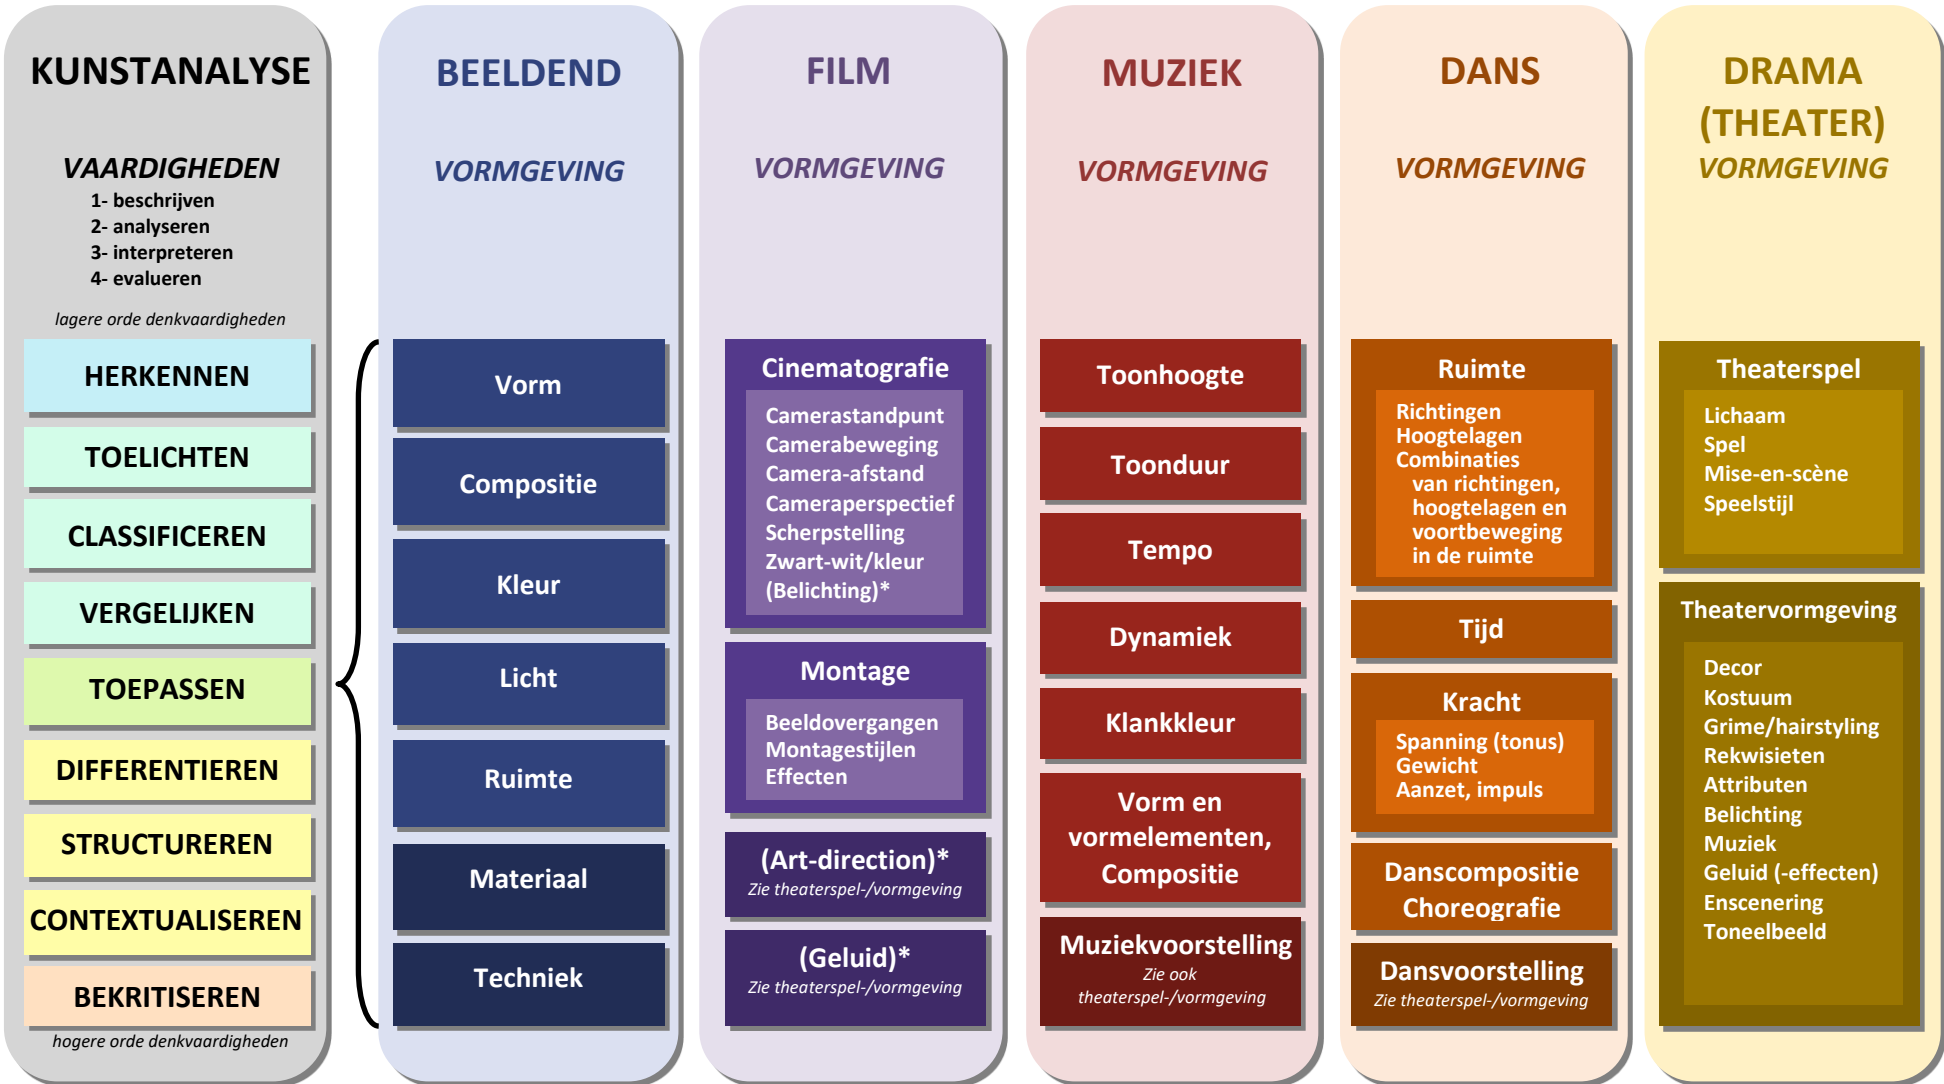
KUNSTANALYSE

VAARDIGHEDEN
1- beschrijven
2- analyseren
3- interpreteren
4- evalueren

lagere orde denkvaardigheden

HERKENNEN

TOELICHTEN

CLASSIFICEREN

VERGELIJKEN

TOEPASSEN

DIFFERENTIEREN

STRUCTUREREN

CONTEXTUALISEREN

BEKRITISEREN

hogere orde denkvaardigheden

BEELDEND

VORMGEVING

Vorm

Compositie

Kleur

Licht

Ruimte

Materiaal

Techniek

FILM

VORMGEVING

Cinematografie
Camerastandpunt
Camerabeweging
Camera-afstand
Cameraperspectief
Scherpstelling
Zwart-wit/kleur
(Belichting)*

Montage
Beeldovergangen
Montagestijlen
Effecten

(Art-direction)*
Zie theaterspel-/vormgeving

(Geluid)*
Zie theaterspel-/vormgeving

MUZIEK

VORMGEVING

Toonhoogte

Toonduur

Tempo

Dynamiek

Klankkleur

Vorm en vormelementen, Compositie

Muziekvoorstelling
Zie ook theaterspel-/vormgeving

DANS

VORMGEVING

Ruimte
Richtingen
Hoogtelagen
Combinaties van richtingen, hoogtelagen en voortbeweging in de ruimte

Tijd

Kracht
Spanning (tonus)
Gewicht
Aanzet, impuls

Danscompositie
Choreografie

Dansvoorstelling
Zie theaterspel-/vormgeving

DRAMA (THEATER)
VORMGEVING

Theaterspel
Lichaam
Spel
Mise-en-scène
Speelstijl

Theatervormgeving
Decor
Kostuum
Grime/hairstyling
Rekwisieten
Attributen
Belichting
Muziek
Geluid (-effecten)
Enscenering
Toneelbeeld